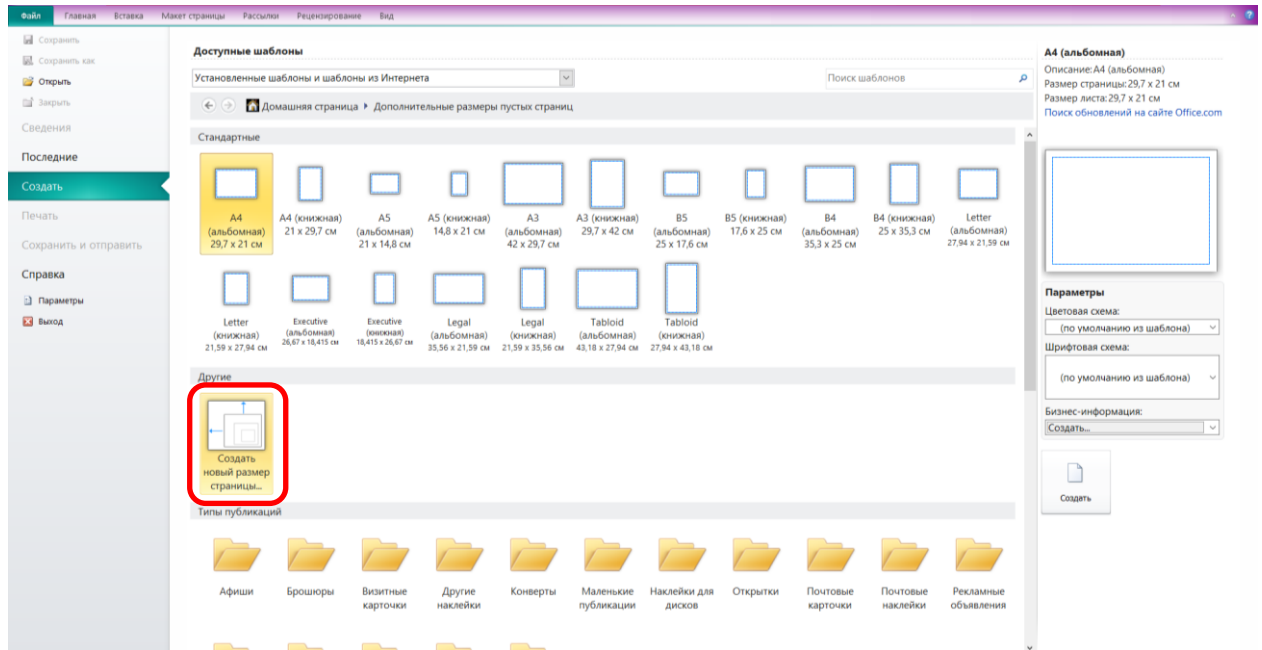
Файл Главная Вставка Макет страницы Рассылки Рецензирование Вид

Сохранить
Сохранить как
Открыть
Закрыть
Сведения
Последние
Создать
Печать
Сохранить и отправить
Справка
Параметры
Выход

Доступные шаблоны

Установленные шаблоны и шаблоны из Интернета

Поиск шаблонов

Домашняя страница ▸ Дополнительные размеры пустых страниц

Стандартные

A4 (альбомная) 29,7 x 21 см
A4 (книжная) 21 x 29,7 см
A5 (альбомная) 21 x 14,8 см
A5 (книжная) 14,8 x 21 см
A3 (альбомная) 42 x 29,7 см
A3 (книжная) 29,7 x 42 см
B5 (альбомная) 25 x 17,6 см
B5 (книжная) 17,6 x 25 см
B4 (альбомная) 35,3 x 25 см
B4 (книжная) 25 x 35,3 см
Letter (альбомная) 27,94 x 21,59 см
Letter (книжная) 21,59 x 27,94 см
Executive (альбомная) 26,67 x 18,415 см
Executive (книжная) 18,415 x 26,67 см
Legal (альбомная) 35,56 x 21,59 см
Legal (книжная) 21,59 x 35,56 см
Tabloid (альбомная) 43,18 x 27,94 см
Tabloid (книжная) 27,94 x 43,18 см

Другие

Создать новый размер страницы...

Типы публикаций

Афиши
Брошюры
Визитные карточки
Другие наклейки
Конверты
Маленькие публикации
Наклейки для дисков
Открытки
Почтовые карточки
Почтовые наклейки
Рекламные объявления

A4 (альбомная)
Описание: A4 (альбомная)
Размер страницы: 29,7 x 21 см
Размер листа: 29,7 x 21 см
Поиск обновлений на сайте Office.com

Параметры
Цветовая схема:
(по умолчанию из шаблона)
Шрифтовая схема:
(по умолчанию из шаблона)
Бизнес-информация:
Создать...

Создать